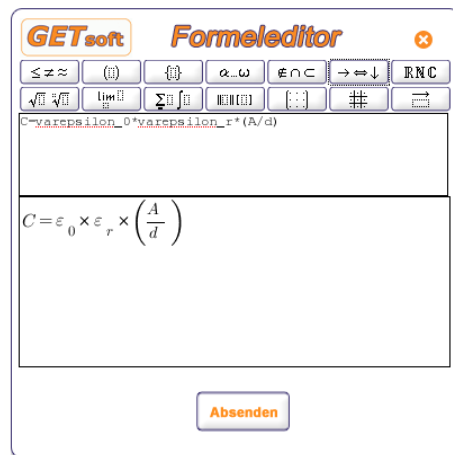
GETsoft Formeleditor

≤≠≈ (⬚) {⬚} α...ω ∉∩⊂ →⇔↓ ℝℕℂ
$\sqrt{⬚}$ $\sqrt[⬚]{⬚}$ $\lim^{⬚}$ $\sum⬚ \int⬚$ ‖⬚‖ |⬚| [⋮⋮] ⋕ ⃗

C=varepsilon_0*varepsilon_r*(A/d)

$C = \varepsilon_0 \times \varepsilon_r \times \left(\frac{A}{d}\right)$

Absenden